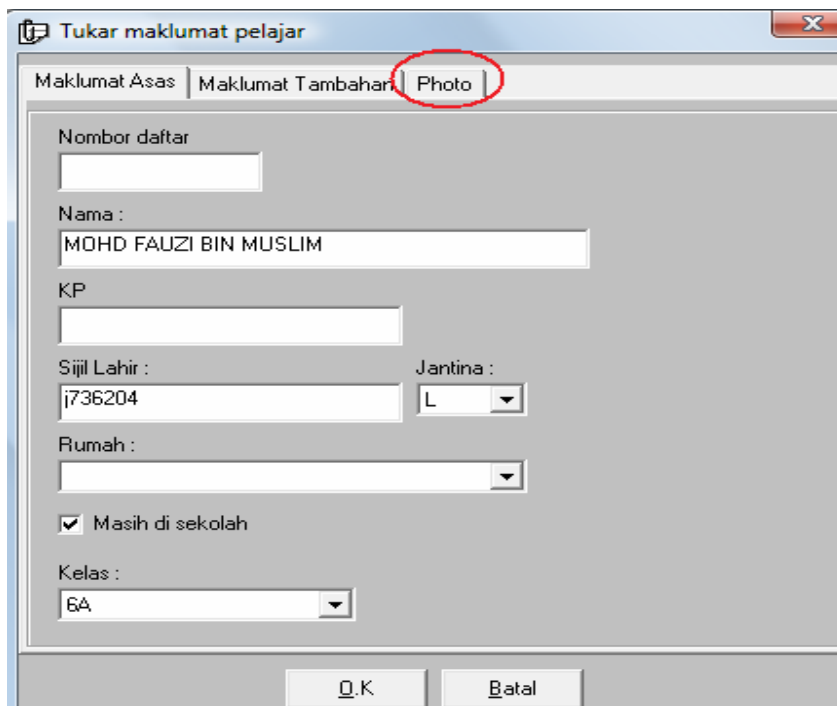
Tukar maklumat pelajar

Maklumat Asas | Maklumat Tambahan | Photo

Nombor daftar

Nama :
MOHD FAUZI BIN MUSLIM

KP

Sijil Lahir :
j736204

Jantina :
L

Rumah :

Masih di sekolah

Kelas :
6A

O.K

Batal